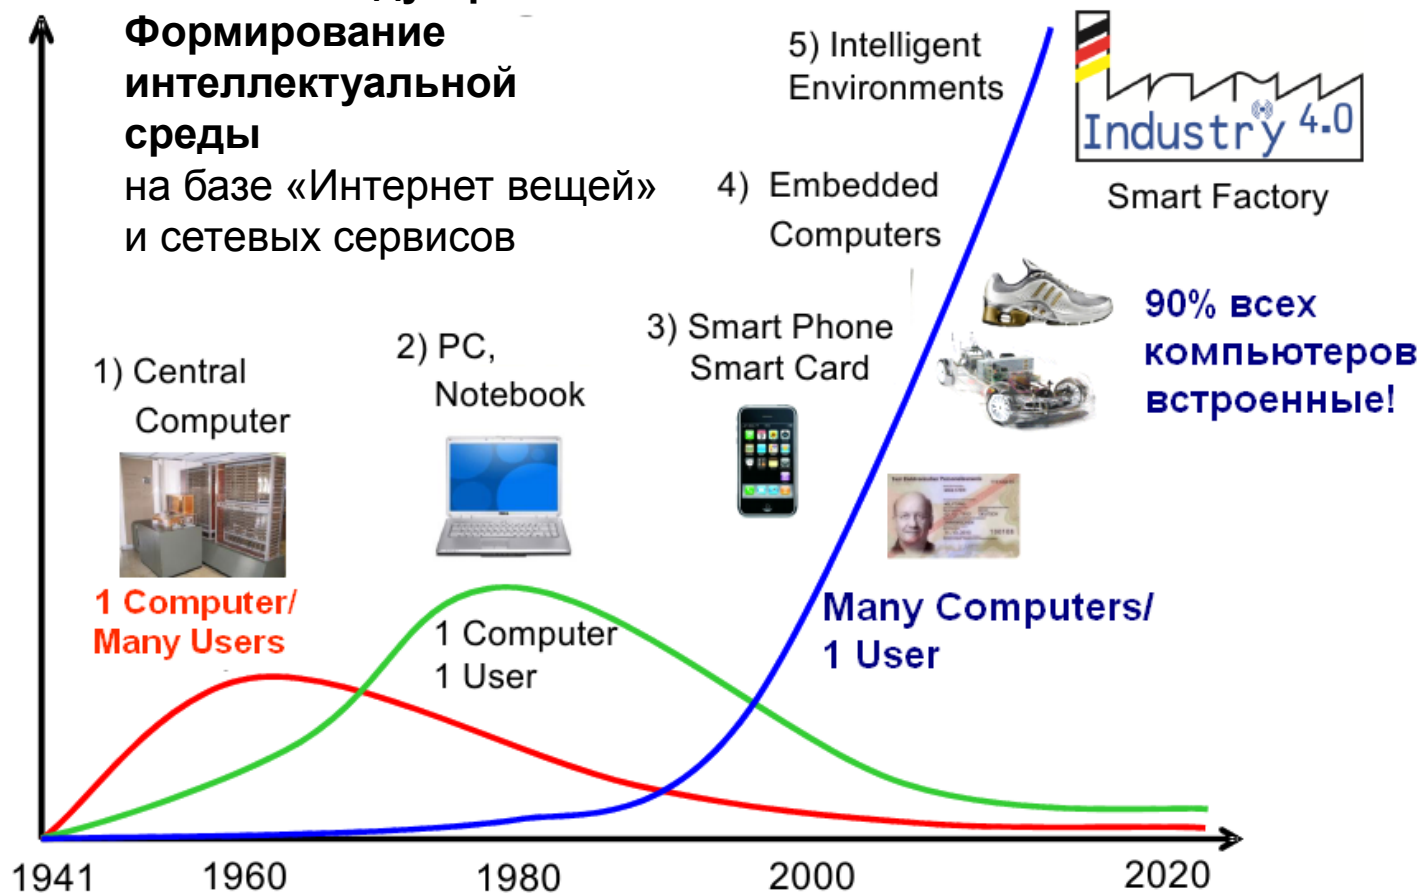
Формирование интеллектуальной среды
на базе «Интернет вещей» и сетевых сервисов

5) Intelligent Environments

Industry 4.0
Smart Factory

4) Embedded Computers

90% всех компьютеров встроенные!

3) Smart Phone Smart Card

2) PC, Notebook

1) Central Computer

1 Computer/ Many Users

1 Computer 1 User

Many Computers/ 1 User

1941 1960 1980 2000 2020